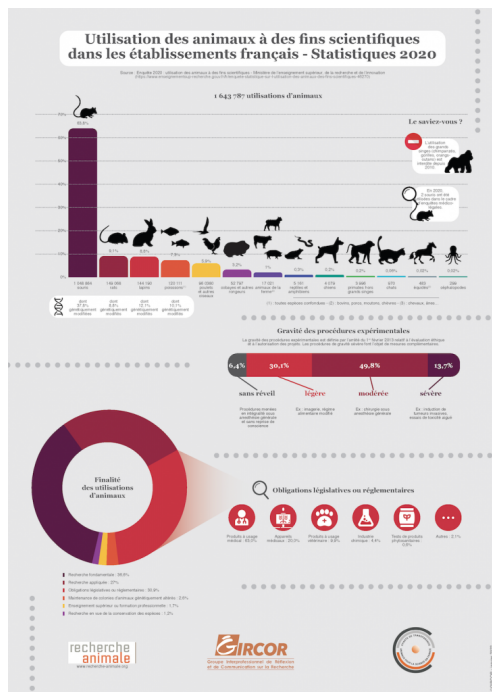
Utilisation des animaux à des fins scientifiques dans les établissements français - Statistiques 2020

Source : Enquête 2020 - utilisation des animaux à des fins scientifiques - Ministère de l'enseignement supérieur, de la recherche et de l'innovation

1 643 787 utilisations d'animaux

Le saviez-vous ?

L'utilisation des grands singes (chimpanzés, gorilles, orangs-outans) est interdite depuis 2010.

En 2020, 2 souris sur 3 ont été utilisées dans le cadre d'une procédure légère.

65,6%

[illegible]

| 1 078 869 souris | 146 955 rats | 144 190 lapins | 120 111 poissons | 90 099 oiseaux | 52 797 cobayes et autres rongeurs | 17 021 animaux de la ferme | 5 151 reptiles et amphibiens | 4 579 chiens | 3 848 primates non grands singes | 970 chats | 452 équidés | 294 céphalopodes |
|---|---|---|---|---|---|---|---|---|---|---|---|---|

dont 37,8% génétiquement modifiés
dont 8,8% génétiquement modifiés
dont 12,1% génétiquement modifiés
dont 10,1% génétiquement modifiés

Gravité des procédures expérimentales

6,4% | 30,1% | 49,8% | 13,7%

sans réveil | légère | modérée | sévère

Finalité des utilisations d'animaux

Obligations législatives ou réglementaires

Recherche fondamentale : 39,6%
Recherche appliquée : 27%
Obligations législatives ou réglementaires : 30,4%
Maintenance de colonies d'animaux génétiquement altérés : 2,5%
Enseignement supérieur ou formation professionnelle : 1,7%
Recherche en vue de la conservation des espèces : 1,2%

recherche animale
www.recherche-animale.org

GIRCOR
Groupe Interprofessionnel de Réflexion et de Communication sur la Recherche